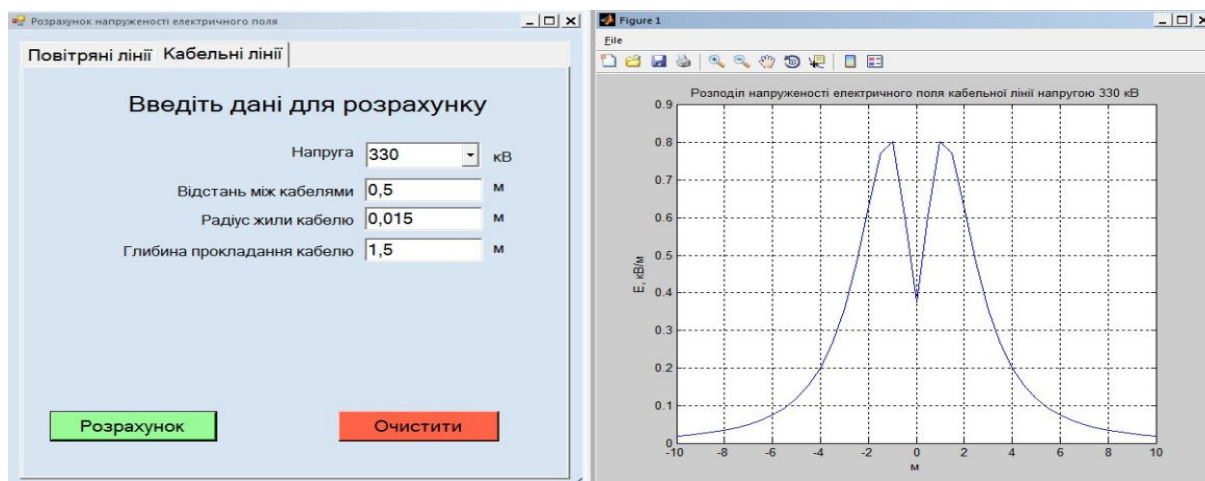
Розрахунок напруженості електричного поля

Повітряні лінії Кабельні лінії

Введіть дані для розрахунку

Напруга 330 кВ

Відстань між кабелями 0,5 м

Радіус жили кабелю 0,015 м

Глибина прокладання кабелю 1,5 м

Розрахунок

Очистити

Figure 1

File

Розподіл напруженості електричного поля кабельної лінії напругою 330 кВ

E, кВ/м

0.9
0.8
0.7
0.6
0.5
0.4
0.3
0.2
0.1
0

-10 -8 -6 -4 -2 0 2 4 6 8 10

м